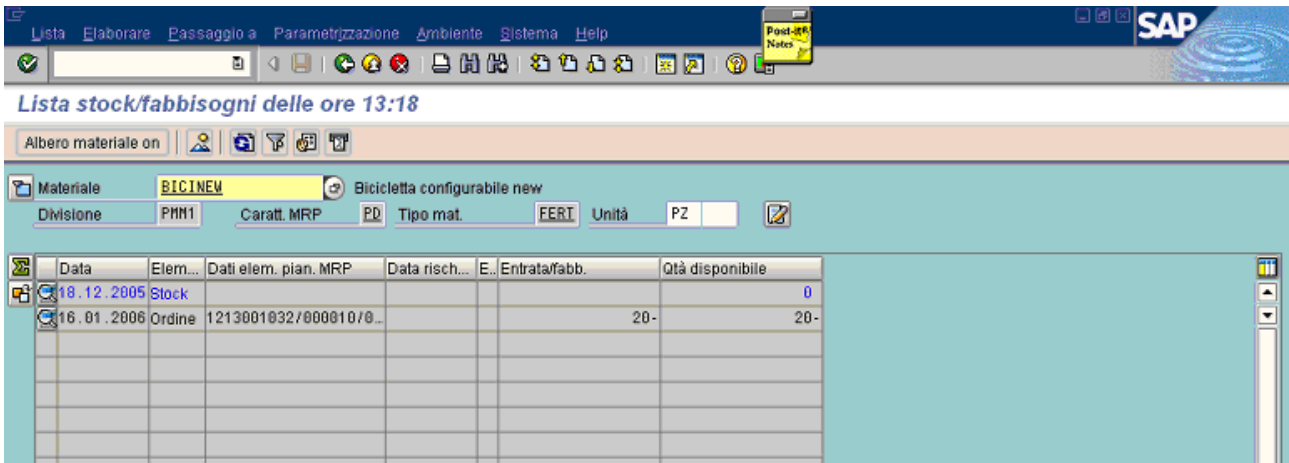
Lista Elaborare Passaggio a Parametrizzazione Ambiente Sistema Help

Post-it Notes

SAP

Lista stock/fabbisogni delle ore 13:18

Albero materiale on

Materiale BICINEW Bicicletta configurabile new
Divisione PMM1 Caratt. MRP PD Tipo mat. FERT Unità PZ

| Data | Elem... | Dati elem. pian. MRP | Data risch... | E.. | Entrata/fabb. | Qtà disponibile |
|---|---|---|---|---|---|---|
| 18.12.2005 | Stock | | | | | 0 |
| 16.01.2006 | Ordine | 1213001032/000010/0... | | | 20- | 20- |